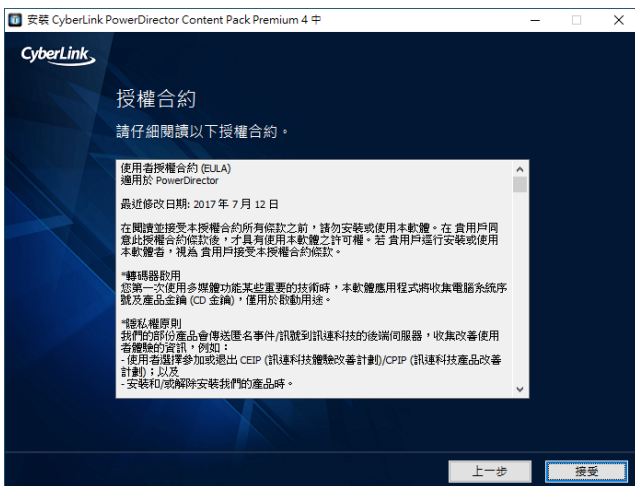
安裝 CyberLink PowerDirector Content Pack Premium 4 中

CyberLink

授權合約

請仔細閱讀以下授權合約。

使用者授權合約 (EULA)
適用於 PowerDirector

最近修改日期: 2017 年 7 月 12 日

在閱讀並接受本授權合約所有條款之前，請勿安裝或使用本軟體。在 貴用戶同意此授權合約條款後，才具有使用本軟體之許可權。若 貴用戶逕行安裝或使用本軟體者，視為 貴用戶接受本授權合約條款。

*轉碼器啟用
您第一次使用多媒體功能某些重要的技術時，本軟體應用程式將收集電腦系統序號及產品金鑰 (CD 金鑰)，僅用於啟動用途。

*隱私權原則
我們的部份產品會傳送匿名事件/訊號到訊連科技的後端伺服器，收集改善使用者體驗的資訊，例如：
- 使用者選擇參加或退出 CEIP (訊連科技體驗改善計劃)/CPIP (訊連科技產品改善計劃)；以及
- 安裝和/或解除安裝我們的產品時。

上一步

接受